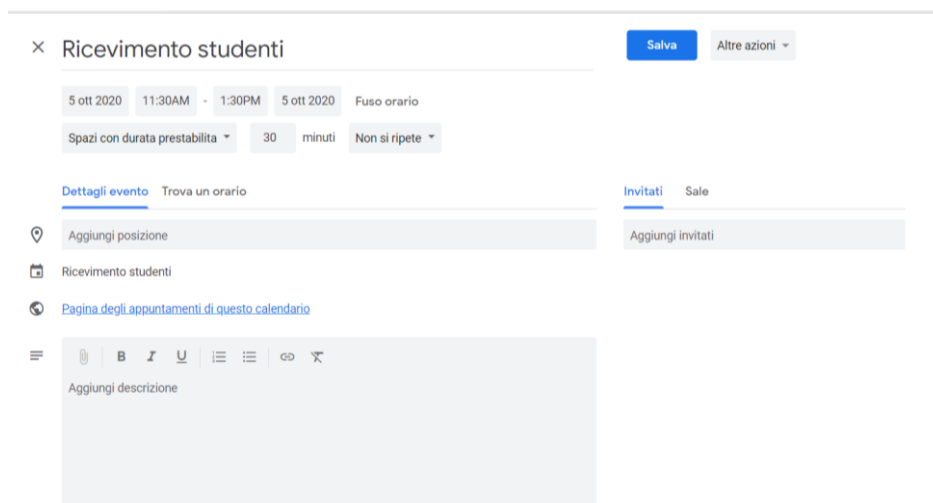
× Ricevimento studenti

Salva

Altre azioni

5 ott 2020 11:30AM - 1:30PM 5 ott 2020 Fuso orario

Spazi con durata prestabilita 30 minuti Non si ripete

Dettagli evento Trova un orario

Invitati Sale

Aggiungi posizione

Aggiungi invitati

Ricevimento studenti

Pagina degli appuntamenti di questo calendario

B I U

Aggiungi descrizione